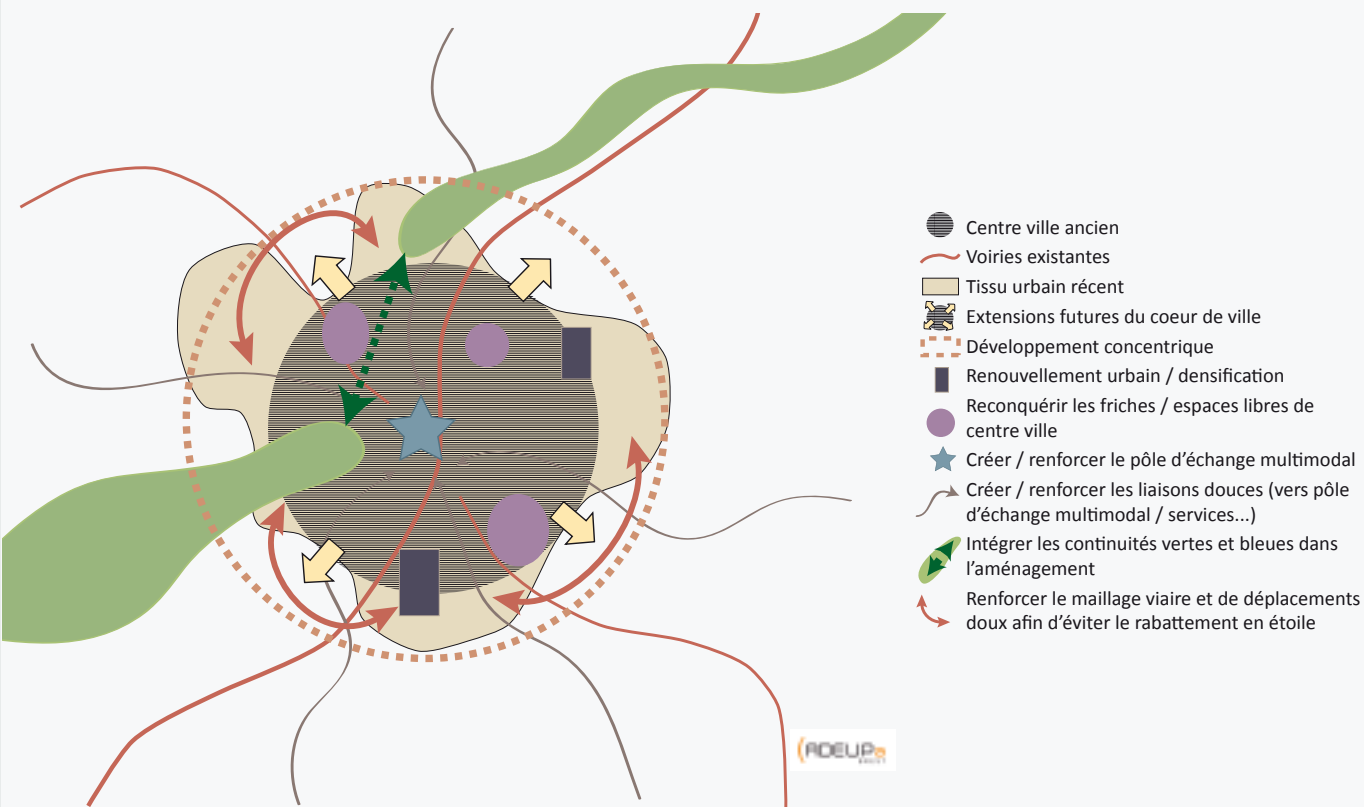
Centre ville ancien
Voiries existantes
Tissu urbain récent
Extensions futures du coeur de ville
Développement concentrique
Renouvellement urbain / densification
Reconquérir les friches / espaces libres de centre ville
Créer / renforcer le pôle d'échange multimodal
Créer / renforcer les liaisons douces (vers pôle d'échange multimodal / services...)
Intégrer les continuités vertes et bleues dans l'aménagement
Renforcer le maillage viaire et de déplacements doux afin d'éviter le rabattement en étoile

ADEUPa